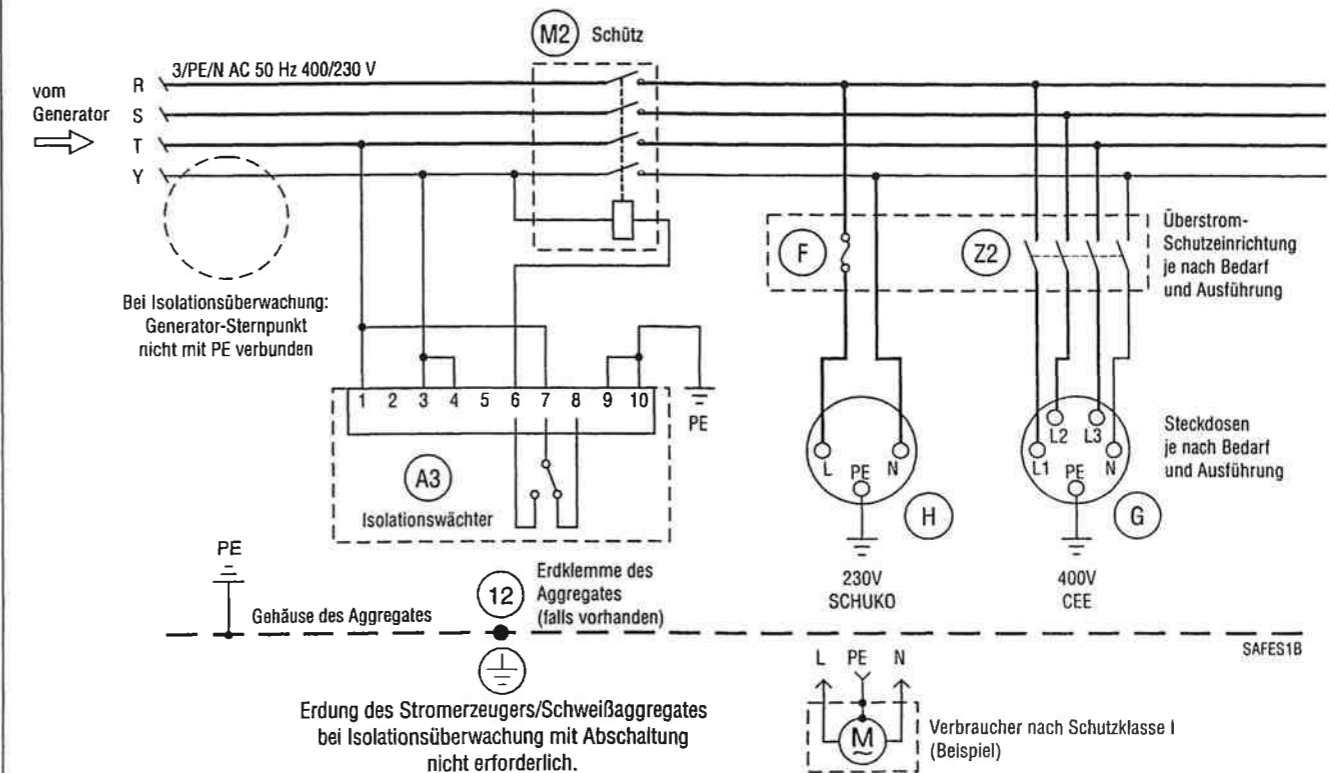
M2 Schütz

3/PE/N AC 50 Hz 400/230 V

vom Generator

R
S
T
Y

Bei Isolationsüberwachung: Generator-Sternpunkt nicht mit PE verbunden

F

Z2

Überstrom-Schutzeinrichtung je nach Bedarf und Ausführung

1 2 3 4 5 6 7 8 9 10

PE

A3

Isolationswächter

L PE N

H

L2 L3
L1 PE N

G

Steckdosen je nach Bedarf und Ausführung

230V SCHUKO

400V CEE

PE

Gehäuse des Aggregates

12

Erdklemme des Aggregates (falls vorhanden)

SAFES1B

L PE N

M

Verbraucher nach Schutzklasse I (Beispiel)

Erdung des Stromerzeugers/Schweißaggregates bei Isolationsüberwachung mit Abschaltung nicht erforderlich.